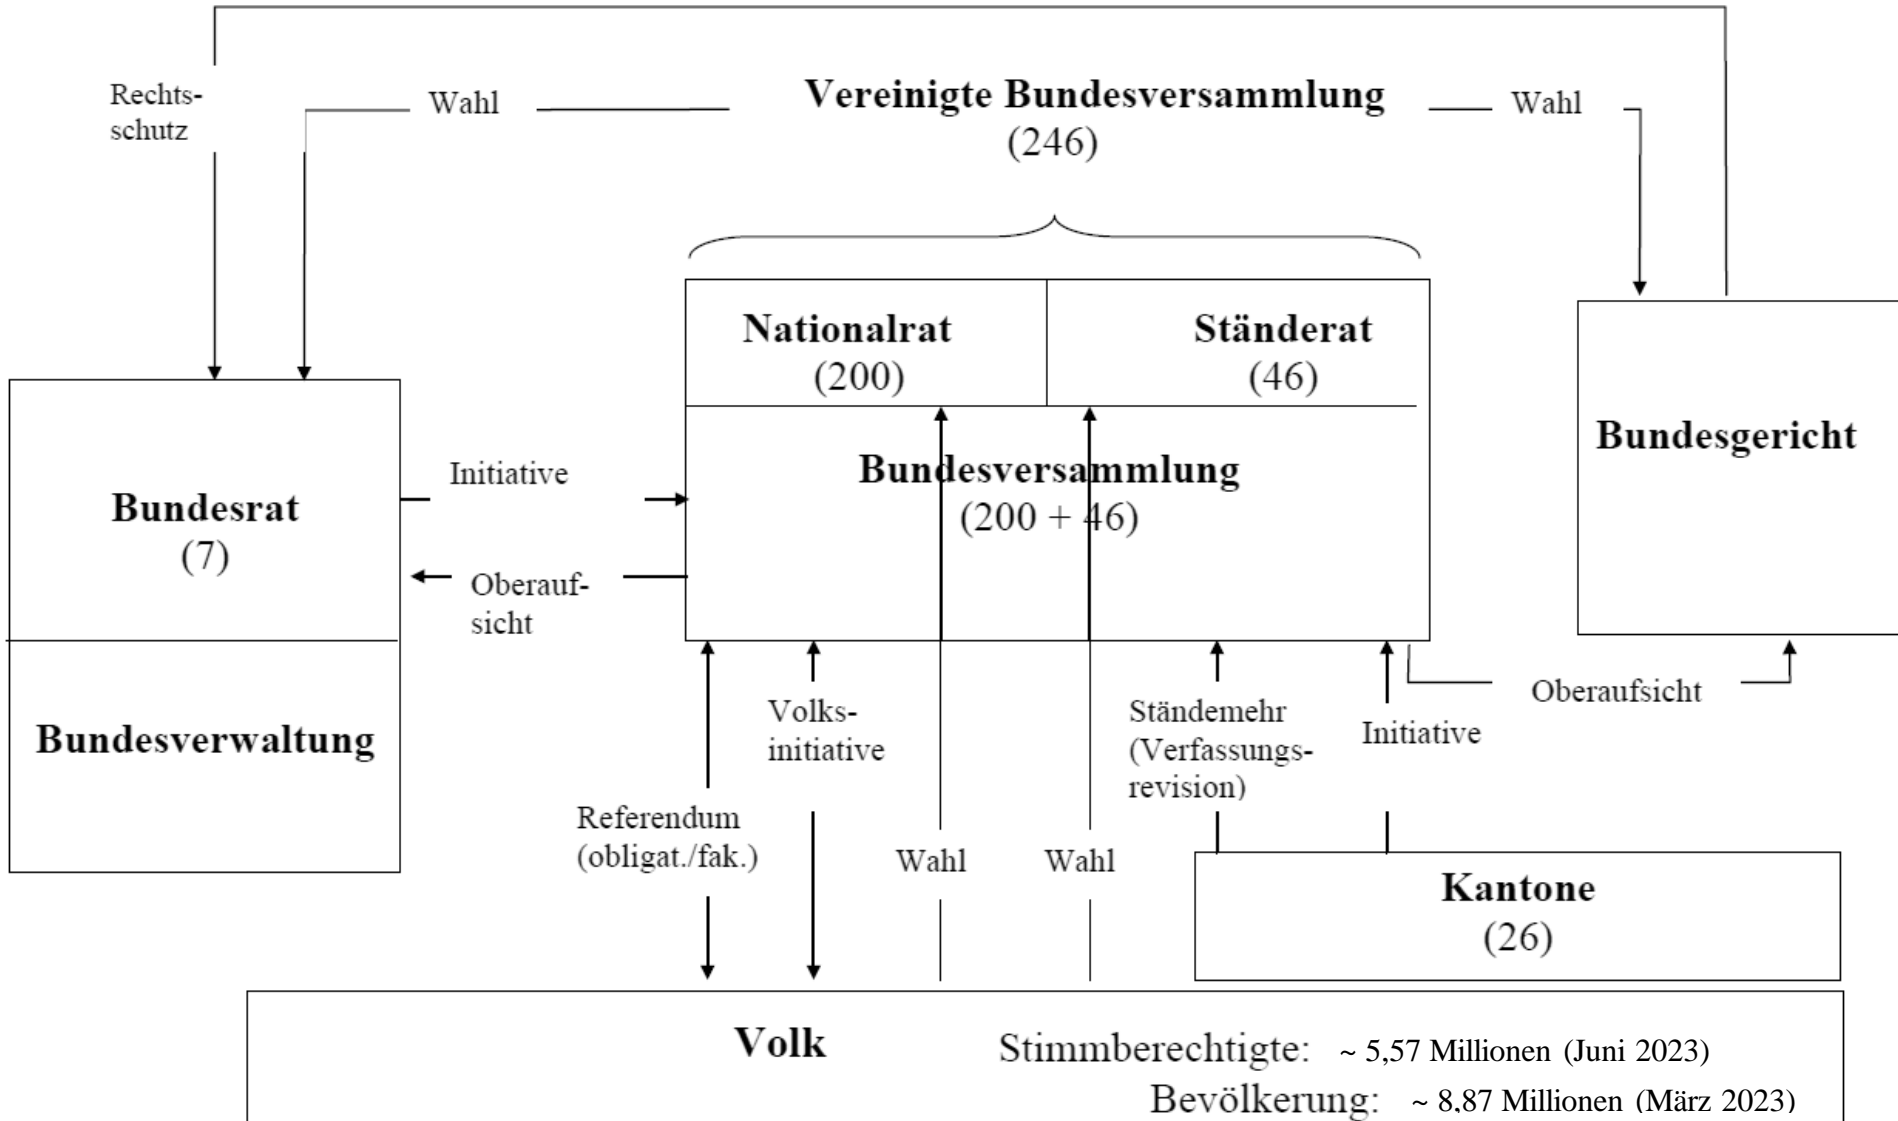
Rechtsschutz

Wahl

Vereinigte Bundesversammlung
(246)

Wahl

Nationalrat
(200)

Ständerat
(46)

Bundesgericht

Bundesrat
(7)

Initiative

Oberaufsicht

Bundesversammlung
(200 + 46)

Bundesverwaltung

Volksinitiative

Referendum
(obligat./fak.)

Wahl

Wahl

Ständemehr
(Verfassungsrevision)

Initiative

Oberaufsicht

Kantone
(26)

Volk

Stimmberechtigte: ~ 5,57 Millionen (Juni 2023)
Bevölkerung: ~ 8,87 Millionen (März 2023)